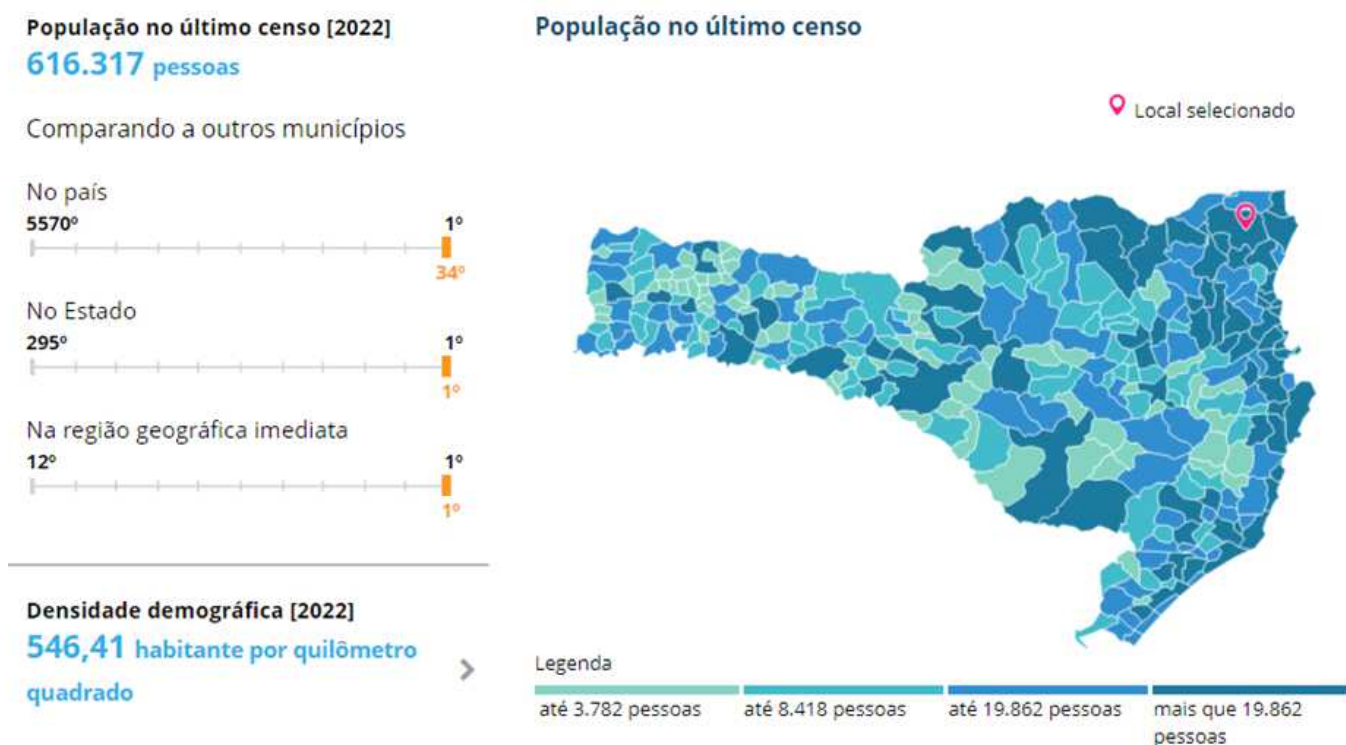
População no último censo [2022]
616.317 pessoas

Comparando a outros municípios

No país
5570º
1º
34º

No Estado
295º
1º
1º

Na região geográfica imediata
12º
1º
1º

Densidade demográfica [2022]
546,41 habitante por quilômetro quadrado

População no último censo

Local selecionado

Legenda
até 3.782 pessoas
até 8.418 pessoas
até 19.862 pessoas
mais que 19.862 pessoas